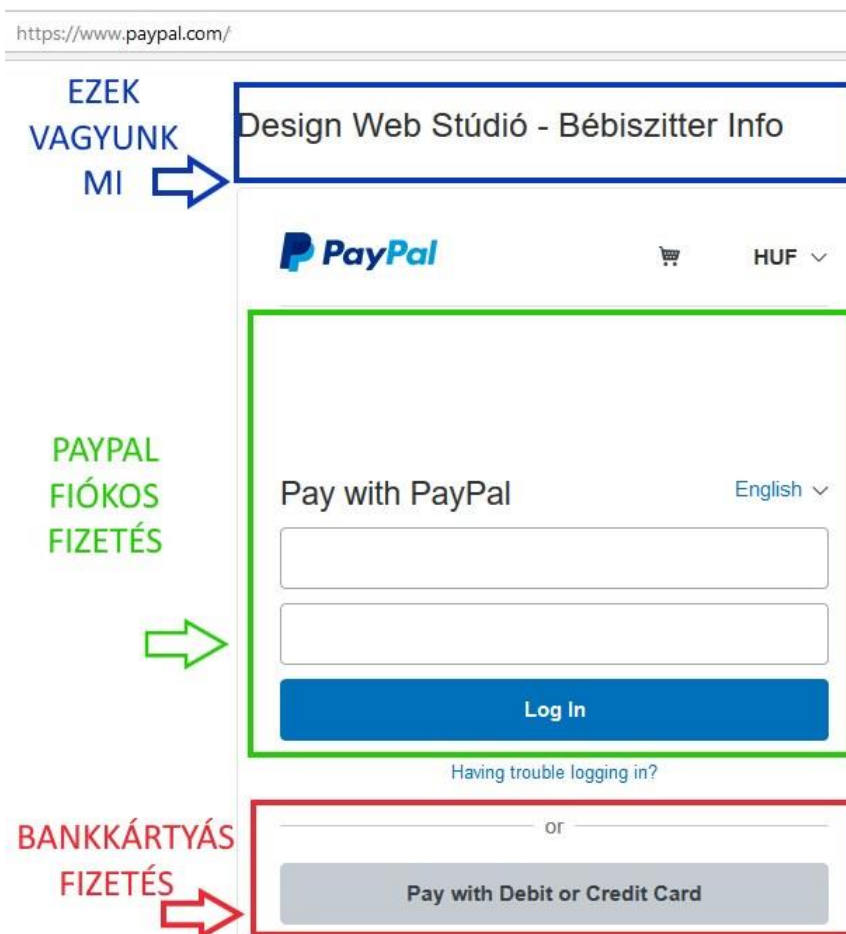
https://www.paypal.com/

EZEK VAGYUNK MI

Design Web Stúdió - Bébiszitter Info

PayPal

HUF

PAYPAL FIÓKOS FIZETÉS

Pay with PayPal

English

Log In

Having trouble logging in?

BANKKÁRTYÁS FIZETÉS

or

Pay with Debit or Credit Card